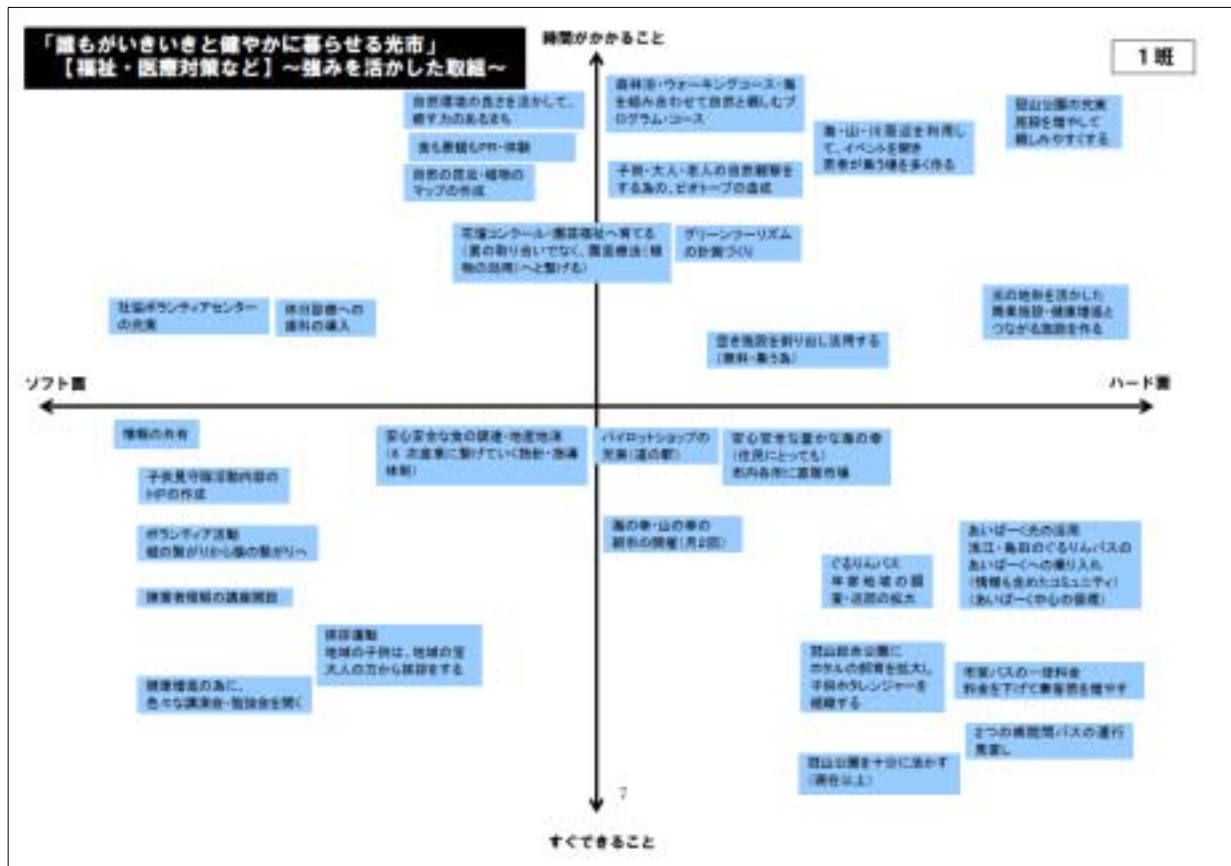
「誰もがいきいきと健やかに暮らせる光市」
【福祉・医療対策など】～強みを活かした取組～

時間がかかること

1班

自然環境の良さを活かして、癒す力のあるまち

食も景観もPR・体験

自然の昆虫・植物のマップの作成

森林浴・ウォーキングコース・海を組み合わせて自然と親しむプログラム・コース

子供・大人・老人の自然観察をする為の、ビオトープの造成

海・山・川周辺を利用して、イベントを開き若者が集う場を多く作る

冠山公園の充実
施設を増やして親しみやすくする

花壇コンクール・園芸福祉へ育てる（量の競い合いでなく、園芸療法（植物の活用）へと繋げる）

グリーンツーリズムの計画づくり

社協ボランティアセンターの充実

休日診療への歯科の導入

光の地形を活かした商業施設・健康増進とつながる施設を作る

空き施設を割り出し活用する（無料・集う為）

ソフト面

ハード面

情報の共有

子供見守隊活動内容のHPの作成

ボランティア活動
組の繋がりから横の繋がりへ

障害者情報の講座開設

安心安全な食の提供・地産地消（※ 次産業に繋げていく計画・推進体制）

パイロットショップの充実（道の駅）

安心安全な豊かな海の幸（住民にとっても）
市内各所に直販市場

海の幸・山の幸の朝市の開催（月2回）

ぐるりんバス
年齢地域の限定・活動の拡大

あいぱーく光の活用
浅江・島田のぐるりんバスのあいぱーくへの乗り入れ
（情報も含めたコミュニティ）
（あいぱーくの中心の価値）

挨拶運動
地域の子供は、地域の全大人の力から挨拶をする

健康増進の為に、色々な講演会・勉強会を開く

冠山総合公園にホタルの飼育を拡大し子供ホタルレンジャーを組織する

市営バスの一律料金
料金を下げて乗客数を増やす

2つの病院間バスの運行見直し

冠山公園を十分に活かす（両名以上）

7

すぐできること